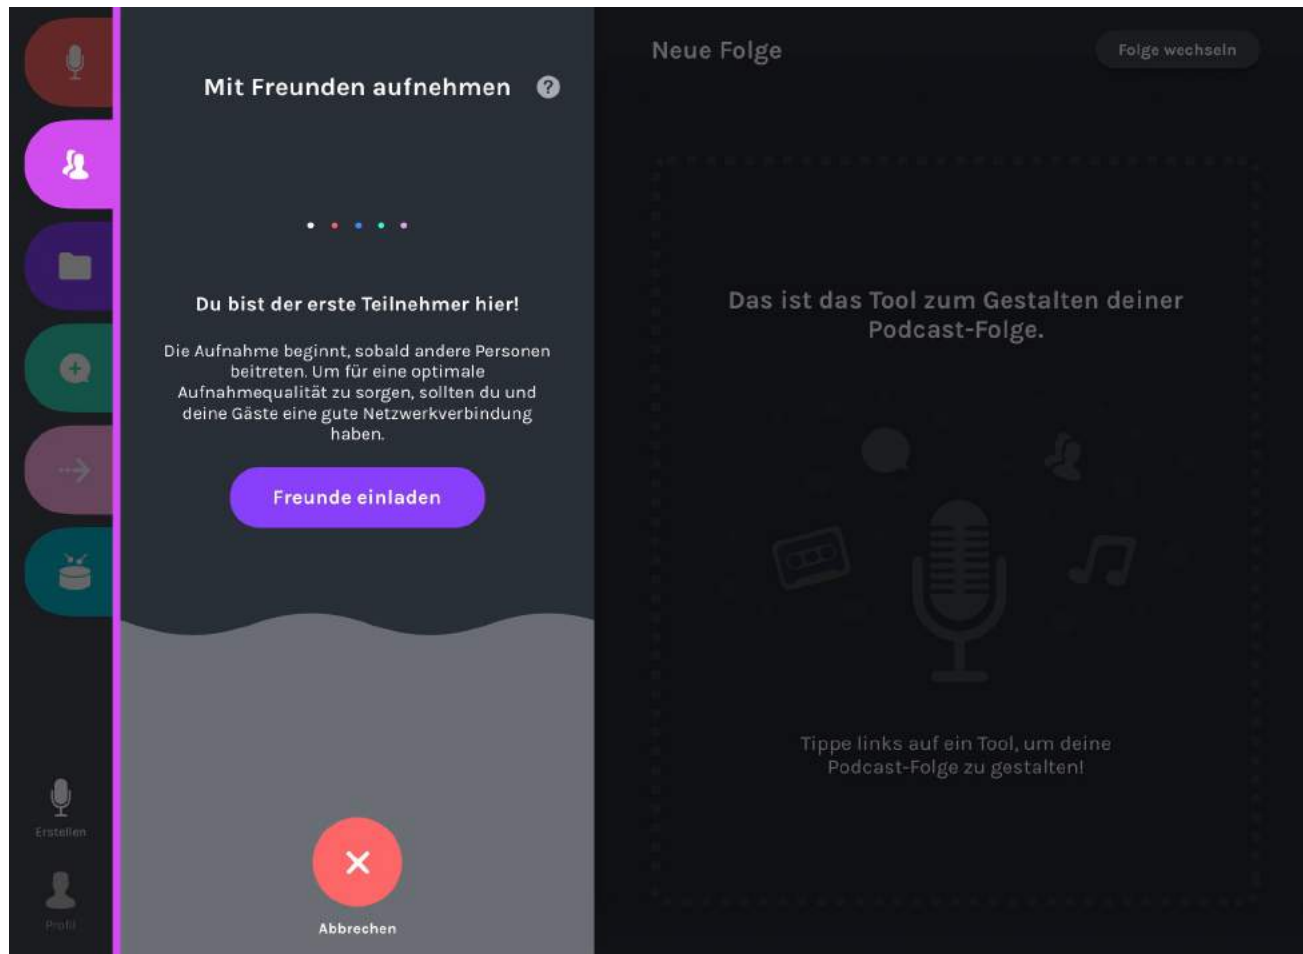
Mit Freunden aufnehmen ?

Du bist der erste Teilnehmer hier!

Die Aufnahme beginnt, sobald andere Personen beitreten. Um für eine optimale Aufnahmequalität zu sorgen, solltest du und deine Gäste eine gute Netzwerkverbindung haben.

Freunde einladen

Abbrechen

Erstellen

Profil

Neue Folge

Folge wechseln

Das ist das Tool zum Gestalten deiner Podcast-Folge.

Tippe links auf ein Tool, um deine Podcast-Folge zu gestalten!